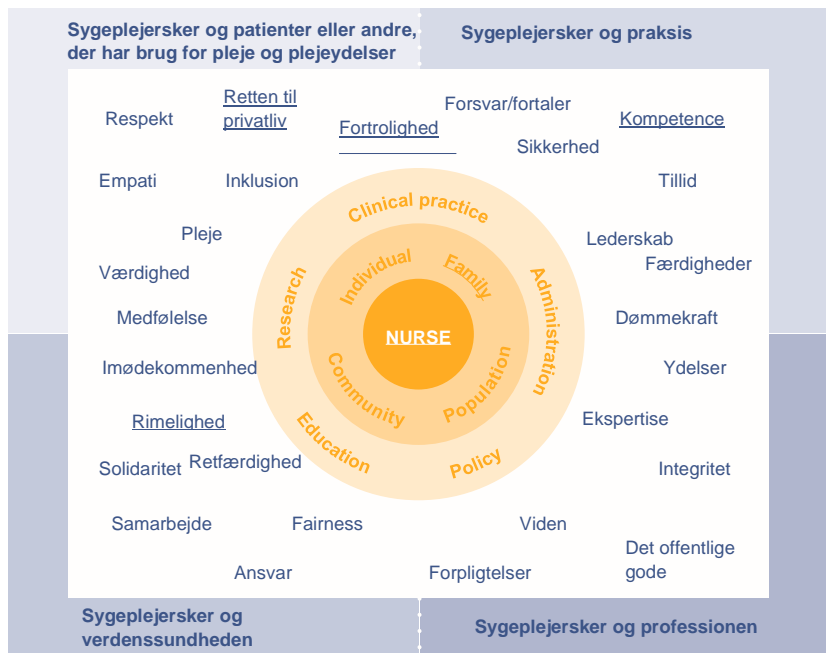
Sygeplejersker og patienter eller andre, der har brug for pleje og plejeydelser

Sygeplejersker og praksis

Respekt
Retten til privatliv
Fortrolighed
Forsvar/fortaler
Kompetence
Sikkerhed
Empati
Inklusion
Tillid
Pleje
Lederskab
Værdighed
Færdigheder
Medfølelse
Dømmekraft
Imødekommenhed
Ydelser
Rimelighed
Ekspertise
Solidaritet
Retfærdighed
Integritet
Samarbejde
Fairness
Viden
Det offentlige gode
Ansvar
Forpligtelser

Clinical practice
Administration
Policy
Education
Research
Individual
Family
Population
Community
NURSE

Sygeplejersker og verdenssundheden

Sygeplejersker og professionen